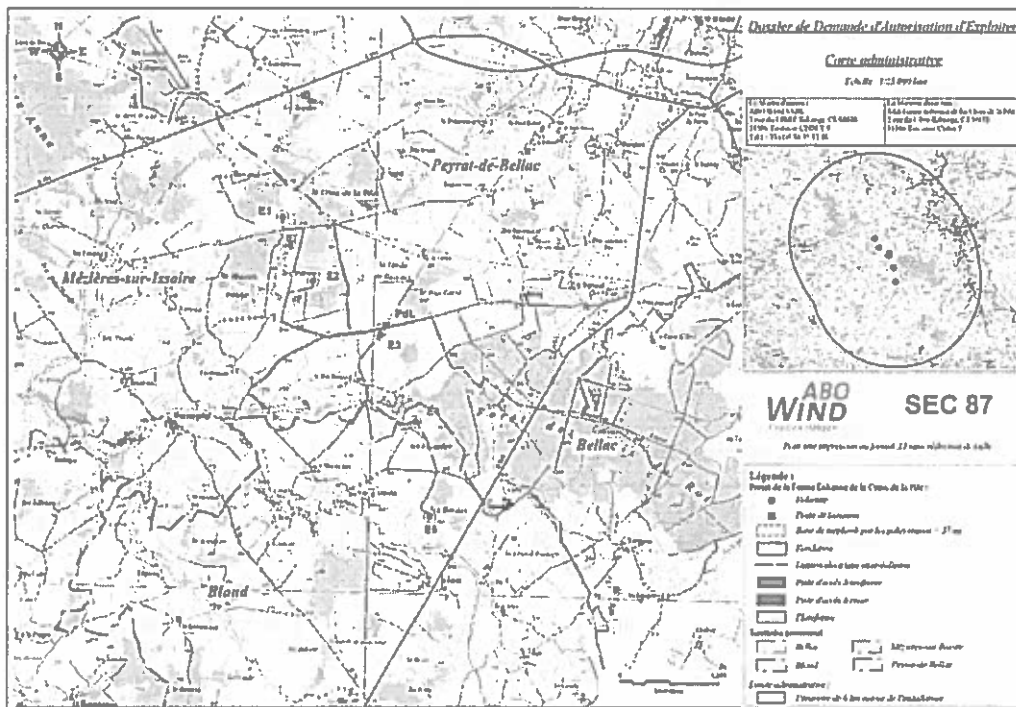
N
W
E
S

Dossier de Demande d'Autorisation d'Exploiter

Carte administrative

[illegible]

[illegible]

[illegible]

Peyrat-de-Bellac

Mézières-sur-Issoire

E1

E2

E3

E5

Bellac

Blond

ABO
WIND

SEC 87

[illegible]

Légende :
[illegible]
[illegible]
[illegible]
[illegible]
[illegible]
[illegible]
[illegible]
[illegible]
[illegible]
Bellac
Blond
Mézières-sur-Issoire
Peyrat-de-Bellac
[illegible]
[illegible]